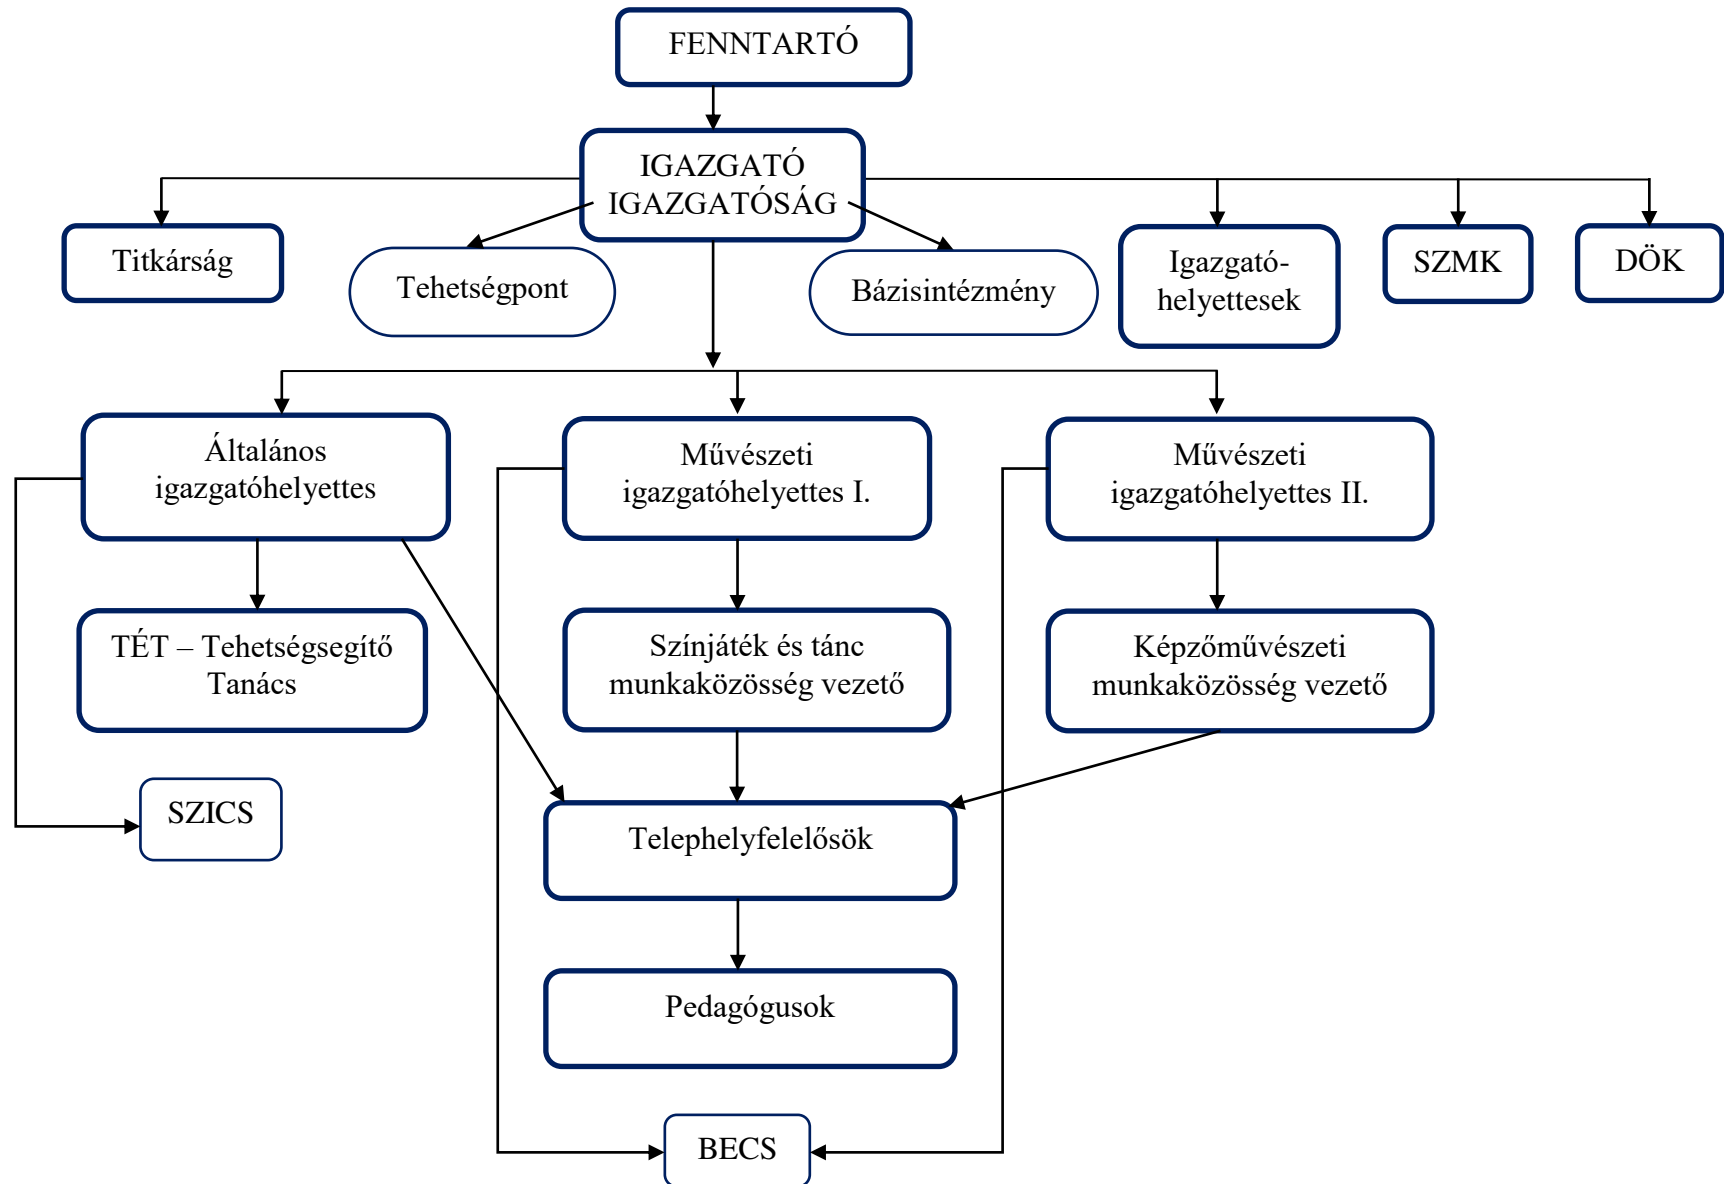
FENNTARTÓ

IGAZGATÓ
IGAZGATÓSÁG

Titkárság

Tehetségpont

Bázisintézmény

Igazgató-helyettesek

SZMK

DÖK

Általános igazgatóhelyettes

Művészeti igazgatóhelyettes I.

Művészeti igazgatóhelyettes II.

TÉT – Tehetségsegítő Tanács

Színjáték és tánc munkaközösség vezető

Képzőművészeti munkaközösség vezető

SZICS

Telephelyfelelősök

Pedagógusok

BECS